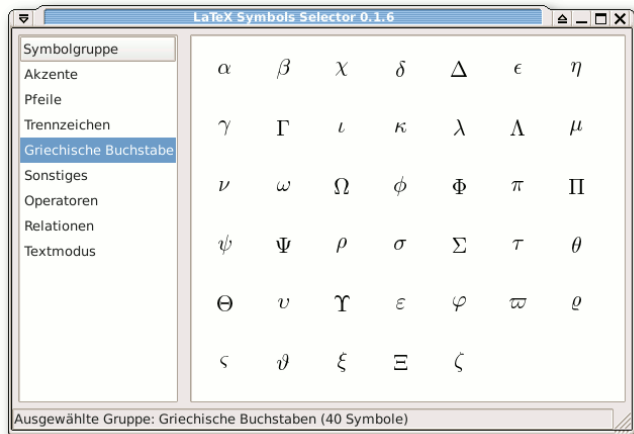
LaTeX Symbols Selector 0.1.6

Symbolgruppe
Akzente
Pfeile
Trennzeichen
Griechische Buchstabe
Sonstiges
Operatoren
Relationen
Textmodus

$\alpha$ $\beta$ $\chi$ $\delta$ $\Delta$ $\epsilon$ $\eta$
$\gamma$ $\Gamma$ $\iota$ $\kappa$ $\lambda$ $\Lambda$ $\mu$
$\nu$ $\omega$ $\Omega$ $\phi$ $\Phi$ $\pi$ $\Pi$
$\psi$ $\Psi$ $\rho$ $\sigma$ $\Sigma$ $\tau$ $\theta$
$\Theta$ $\upsilon$ $\Upsilon$ $\varepsilon$ $\varphi$ $\varpi$ $\varrho$
$\varsigma$ $\vartheta$ $\xi$ $\Xi$ $\zeta$

Ausgewählte Gruppe: Griechische Buchstaben (40 Symbole)